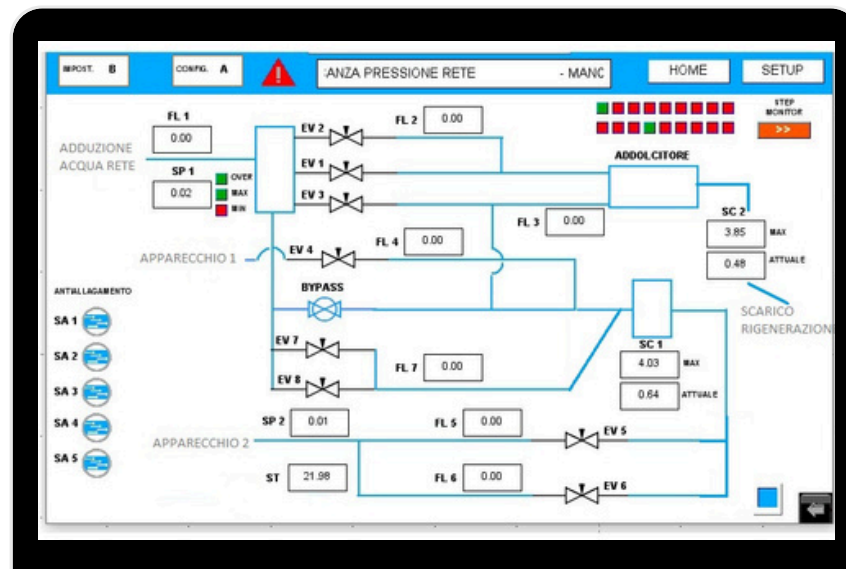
IMPOST. B
CONFIG. A
:ANZA PRESSIONE RETE - MANC
HOME
SETUP

STEP MONITOR
>>

FL 1
0.00
ADDUZIONE ACQUA RETE
SP 1
0.02
OVER
MAX
MIN

EV 2
FL 2
0.00
EV 1
EV 3
ADDOLCITORE
FL 3
0.00
SC 2
3.85
MAX
0.48
ATTUALE

APPARECCHIO 1
EV 4
FL 4
0.00

ANTIALLAGAMENTO
SA 1
SA 2
SA 3
SA 4
SA 5

BYPASS
SCARICO RIGENERAZION

EV 7
EV 8
FL 7
0.00
SC 1
4.03
MAX
0.64
ATTUALE

SP 2
0.01
FL 5
0.00
EV 5
APPARECCHIO 2
ST
21.98
FL 6
0.00
EV 6